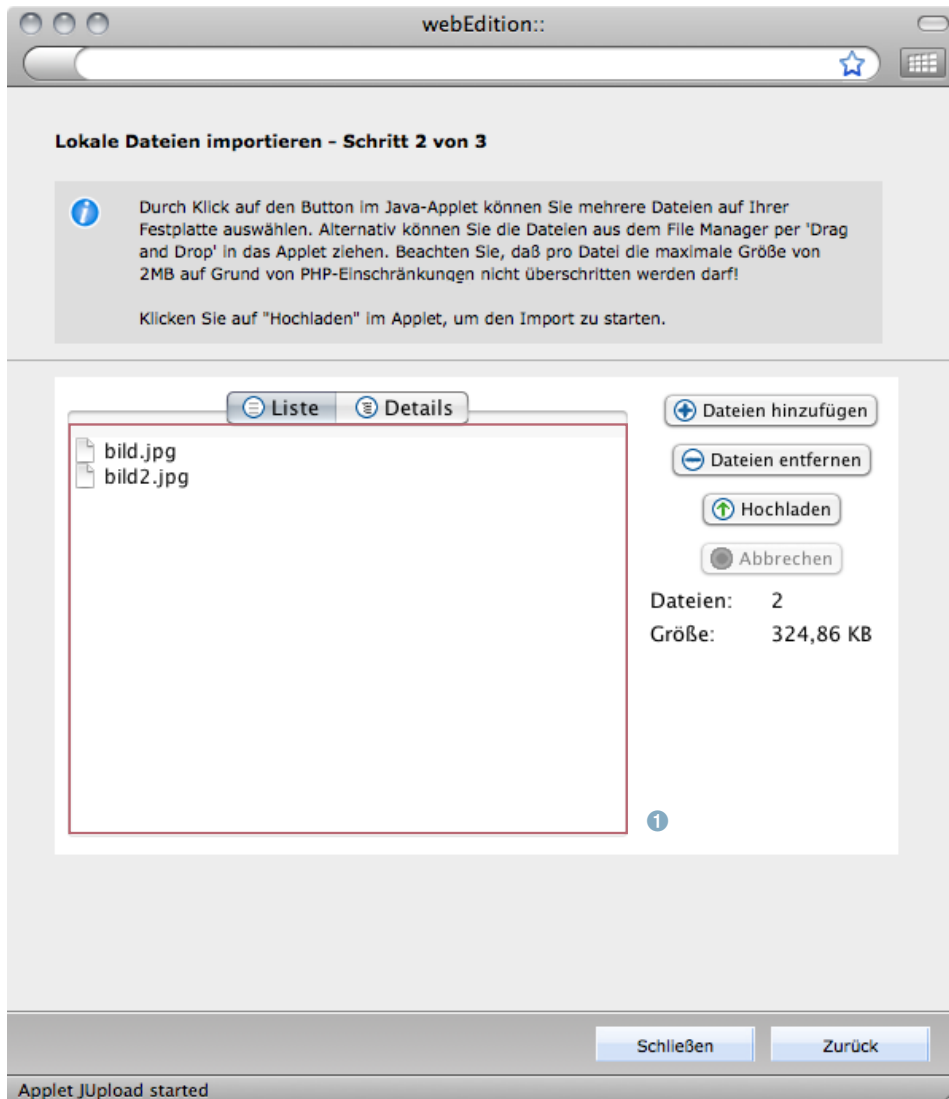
webEdition::

Lokale Dateien importieren - Schritt 2 von 3

Durch Klick auf den Button im Java-Applet können Sie mehrere Dateien auf Ihrer Festplatte auswählen. Alternativ können Sie die Dateien aus dem File Manager per 'Drag and Drop' in das Applet ziehen. Beachten Sie, daß pro Datei die maximale Größe von 2MB auf Grund von PHP-Einschränkungen nicht überschritten werden darf!

Klicken Sie auf "Hochladen" im Applet, um den Import zu starten.

Liste
Details

bild.jpg
bild2.jpg

Dateien hinzufügen
Dateien entfernen
Hochladen
Abbrechen

Dateien: 2
Größe: 324,86 KB

1

Schließen
Zurück

Applet JUpload started